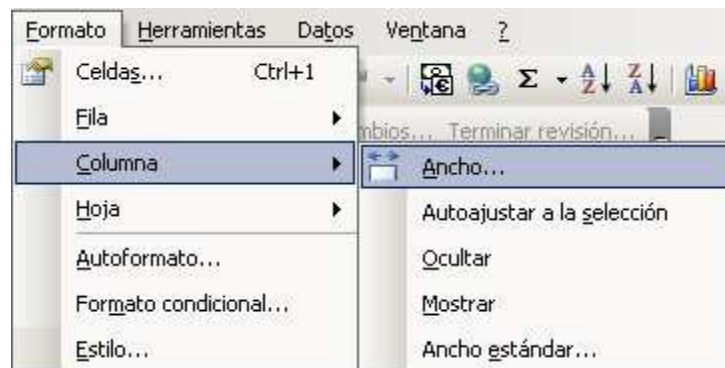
Formato Herramientas Datos Ventana ?

Celdas... Ctrl+1
Fila
Columna
Hoja
Autoformato...
Formato condicional...
Estilo...

mbios... Terminar revisión...

Ancho...
Autoajustar a la selección
Ocultar
Mostrar
Ancho estándar...